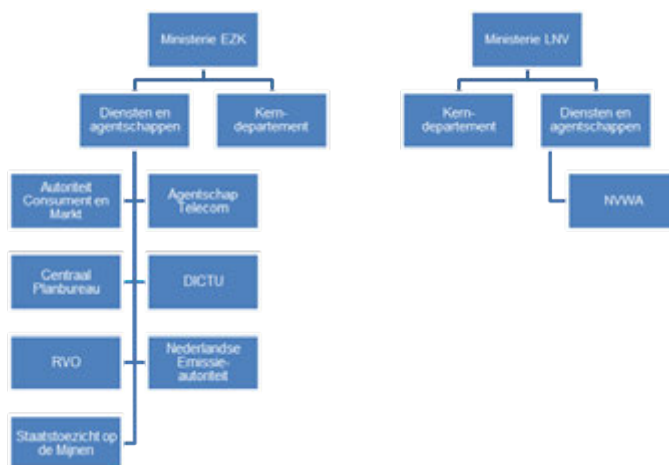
Ministerie EZK

Diensten en agentschappen

Kern-departement

Autoriteit Consument en Markt

Agentschap Telecom

Centraal Planbureau

DICTU

RVO

Nederlandse Emissie-autoriteit

Staatstoezicht op de Mijnen

Ministerie LNV

Kern-departement

Diensten en agentschappen

NVWA